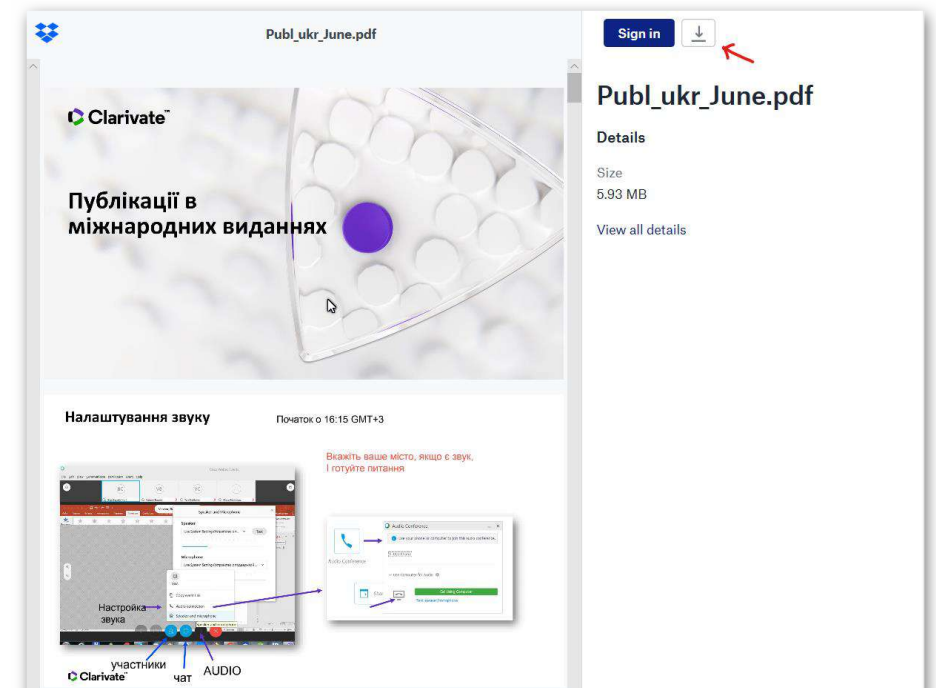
Publ_ukr_June.pdf

Sign in

Publ_ukr_June.pdf

Details

Size
5.93 MB

View all details

Clarivate

Публікації в міжнародних виданнях

Налаштування звуку

Початок о 16:15 GMT+3

Вкажіть ваше місто, якщо є звук, І готуйте питання

Audio Conference

Настройка звука

участники

чат

AUDIO

Clarivate